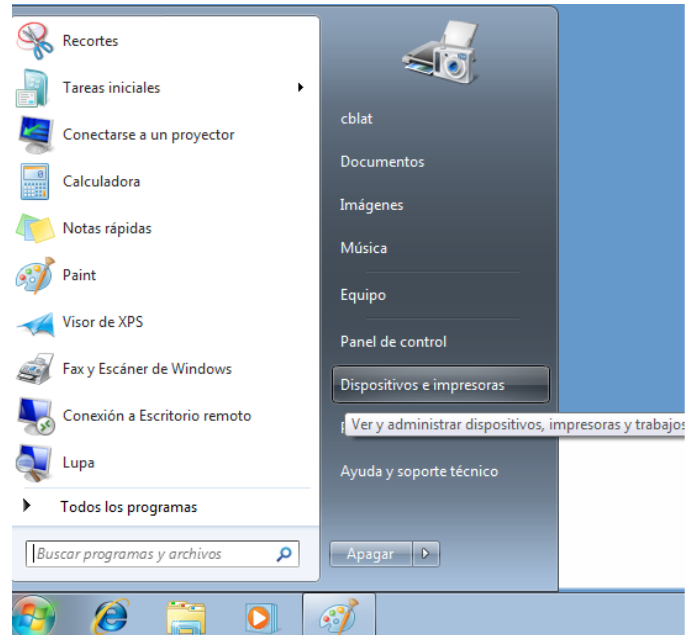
Recortes

Tareas iniciales

Conectarse a un proyector

Calculadora

Notas rápidas

Paint

Visor de XPS

Fax y Escáner de Windows

Conexión a Escritorio remoto

Lupa

Todos los programas

Buscar programas y archivos

cblat

Documentos

Imágenes

Música

Equipo

Panel de control

Dispositivos e impresoras

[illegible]

Ver y administrar dispositivos, impresoras y trabajos

Ayuda y soporte técnico

Apagar